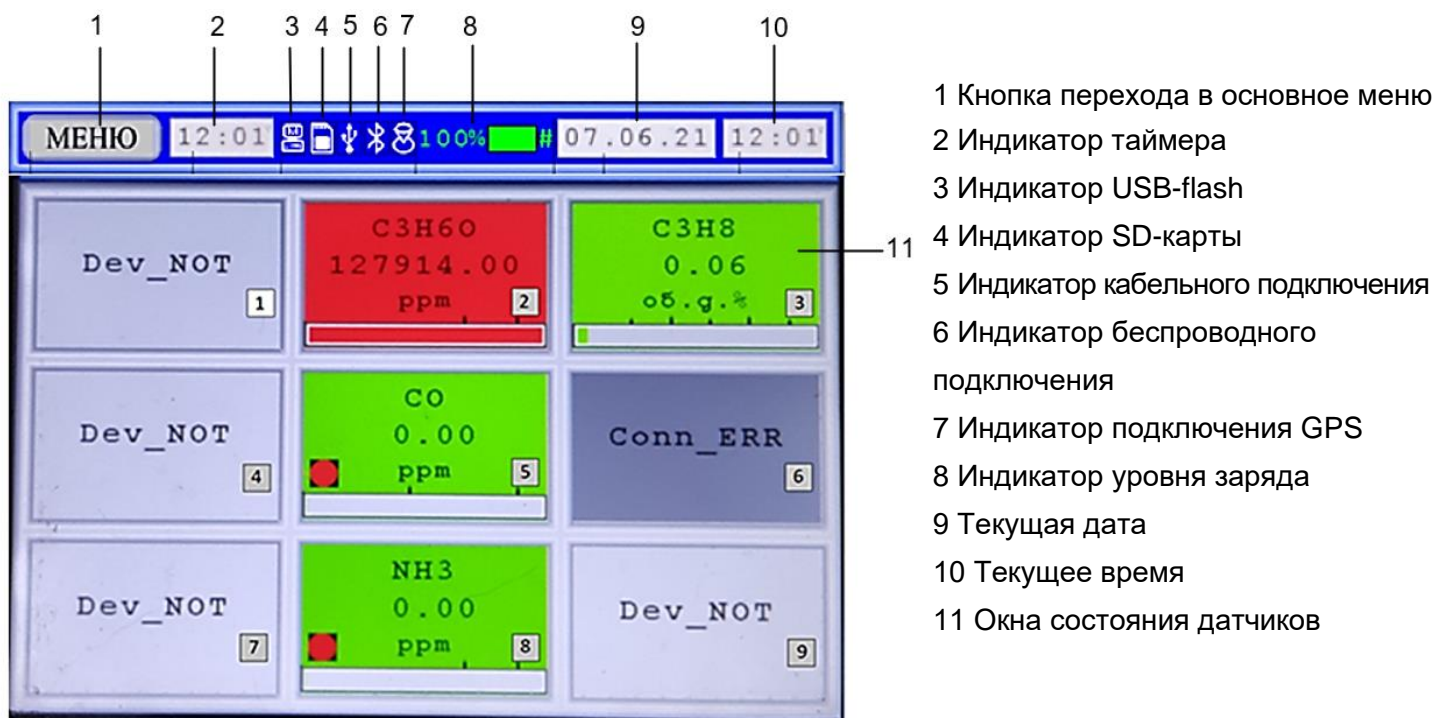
1 2 3 4 5 6 7 8 9 10

МЕНЮ 12:01 100% # 07.06.21 12:01

Dev_NOT 1

C3H6O
127914.00
ppm 2

C3H8
0.06
об.д.% 3

11

Dev_NOT 4

CO
0.00
ppm 5

Conn_ERR 6

Dev_NOT 7

NH3
0.00
ppm 8

Dev_NOT 9

1 Кнопка перехода в основное меню
2 Индикатор таймера
3 Индикатор USB-flash
4 Индикатор SD-карты
5 Индикатор кабельного подключения
6 Индикатор беспроводного подключения
7 Индикатор подключения GPS
8 Индикатор уровня заряда
9 Текущая дата
10 Текущее время
11 Окна состояния датчиков